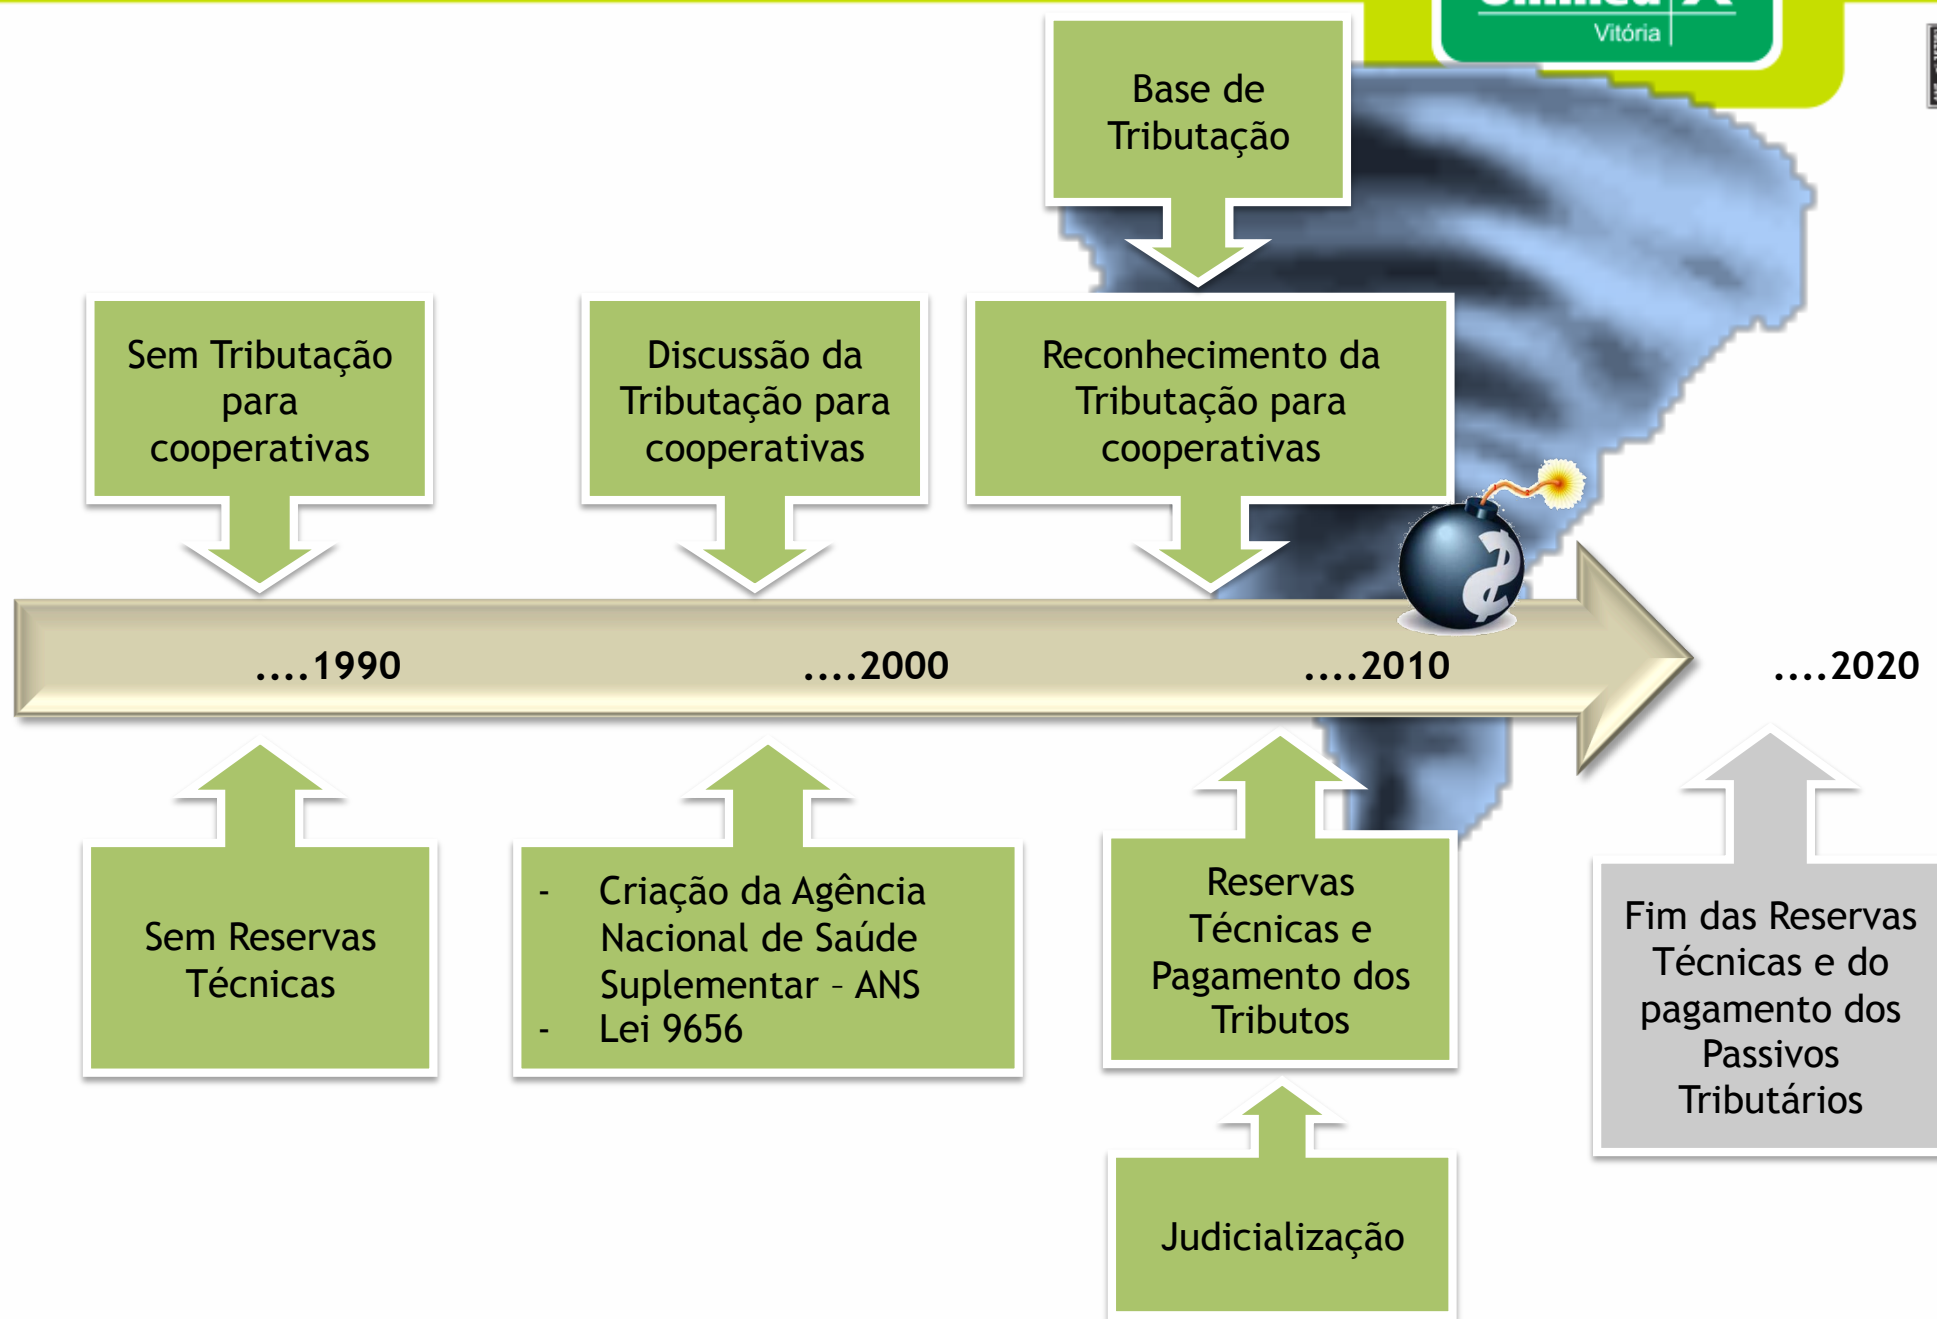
Vitória

Base de Tributação

Sem Tributação para cooperativas

Discussão da Tributação para cooperativas

Reconhecimento da Tributação para cooperativas

....1990

....2000

....2010

....2020

Sem Reservas Técnicas

- Criação da Agência Nacional de Saúde Suplementar – ANS
- Lei 9656

Reservas Técnicas e Pagamento dos Tributos

Fim das Reservas Técnicas e do pagamento dos Passivos Tributários

Judicialização